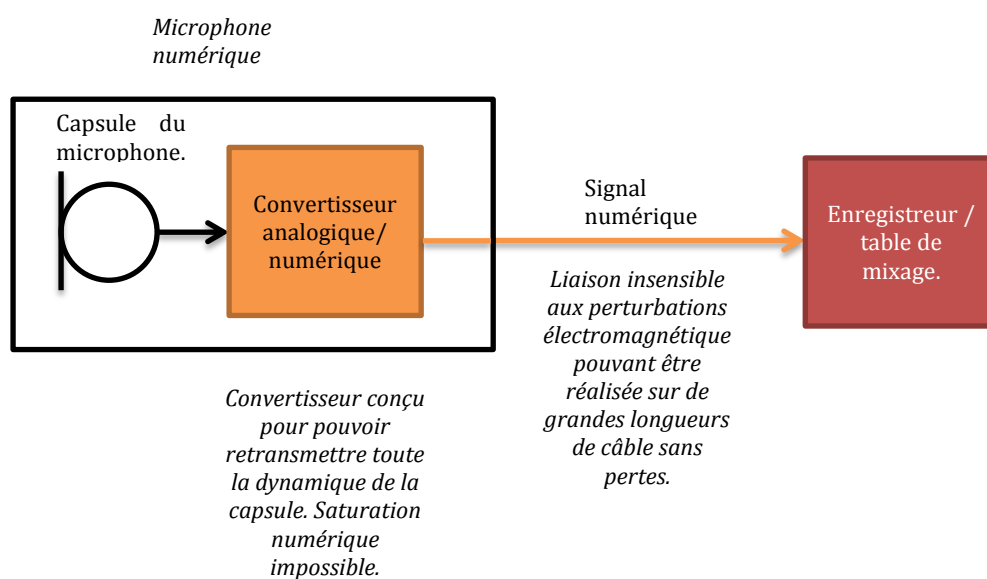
Microphone numérique

Capsule du microphone.

Convertisseur analogique/ numérique

Signal numérique

Enregistreur / table de mixage.

Liaison insensible aux perturbations électromagnétique pouvant être réalisée sur de grandes longueurs de câble sans pertes.

Convertisseur conçu pour pouvoir retransmettre toute la dynamique de la capsule. Saturation numérique impossible.